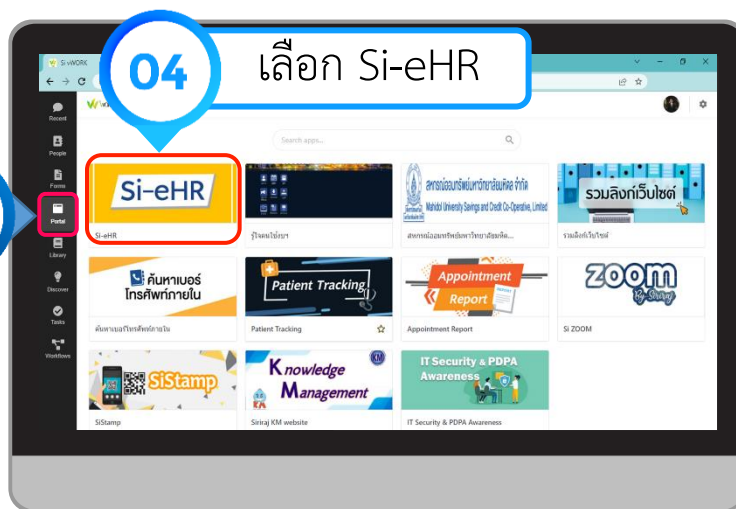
04 เลือก Si-eHR

Si WORK

Recent
People
Forms
Portal
Library
Discover
Tasks
Workflows

Search apps...

Si-eHR
Si-eHR

รู้จักศิริราช

สหกรณ์ออมทรัพย์มหาวิทยาลัยมหิดล จำกัด
Mahidol University Savings and Credit Co-Operative, Limited
สหกรณ์ออมทรัพย์มหาวิทยาลัยมหิด...

รวมลิงก์เว็บไซต์
รวมลิงก์เว็บไซต์

ค้นหาเบอร์โทรศัพท์ภายใน
ค้นหาเบอร์โทรศัพท์ภายใน

Patient Tracking
Patient Tracking

Appointment Report
Appointment Report

ZOOM By Siriraj
Si ZOOM

SiStamp
SiStamp

Knowledge Management
Siriraj KM website

IT Security & PDPA Awareness
IT Security & PDPA Awareness